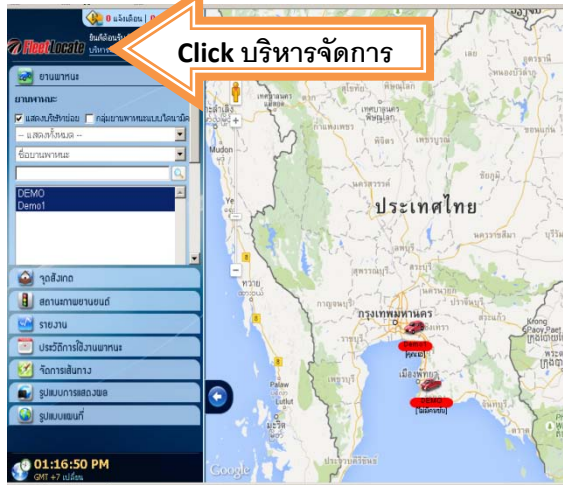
0 แจ้งเตือน |

FleetLocate

ยินดีต้อนรับ

บริหาร

Click บริหารจัดการ

ยานพาหนะ

ยานพาหนะ

แสดงบัญชีย่อย

กลุ่มยานพาหนะแบบไดนามิค

-- แสดงทั้งหมด --

ชื่อยานพาหนะ

DEMO
Demo1

จุดสังเกต

สถานะภาพยานยนต์

รายงาน

ประวัติการใช้งานพาหนะ

จัดการเส้นทาง

รูปแบบการแสดงผล

รูปแบบแผนที่

01:16:50 PM
GMT +7 เปลี่ยน

ประเทศไทย

Mudon

Ye

กรุงเทพมหานคร

DEMO

DEMO

Krong Kaoh Kong

Palaw

เมืองพัทยา

Google